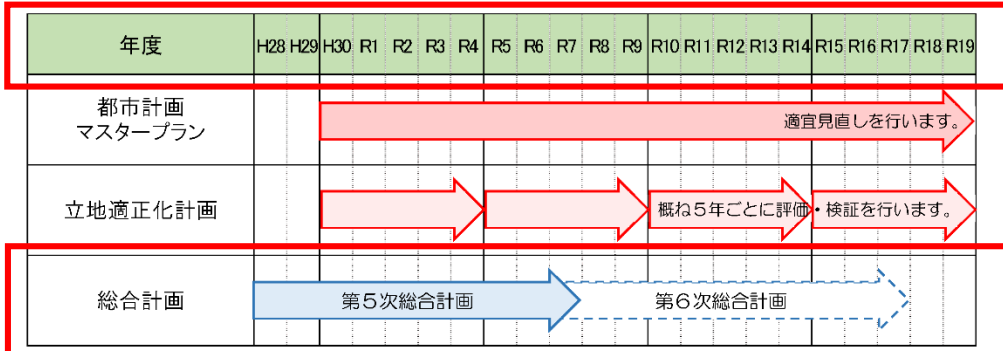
| 年度 | H28 | H29 | H30 | R1 | R2 | R3 | R4 | R5 | R6 | R7 | R8 | R9 | R10 | R11 | R12 | R13 | R14 | R15 | R16 | R17 | R18 | R19 |
|---|---|---|---|---|---|---|---|---|---|---|---|---|---|---|---|---|---|---|---|---|---|---|
| 都市計画 マスタープラン | 適宜見直しを行います。 | | | | | | | | | | | | | | | | | | | | | |
| 立地適正化計画 | 概ね5年ごとに評価・検証を行います。 | | | | | | | | | | | | | | | | | | | | | |
| 総合計画 | 第5次総合計画 | | | | | | | | | | 第6次総合計画 | | | | | | | | | | | |